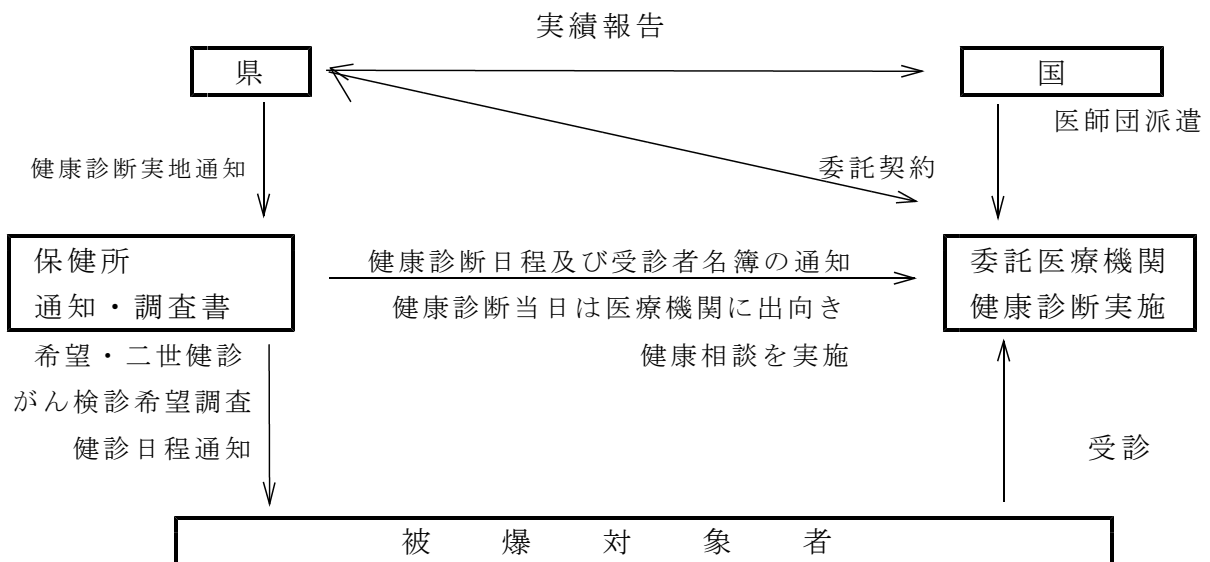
実績報告

県

国

医師団派遣

健康診断実地通知

委託契約

保健所
通知・調査書

健康診断日程及び受診者名簿の通知

健康診断当日は医療機関に出向き

健康相談を実施

委託医療機関
健康診断実施

希望・二世健診
がん検診希望調査
健診日程通知

受診

被　爆　対　象　者